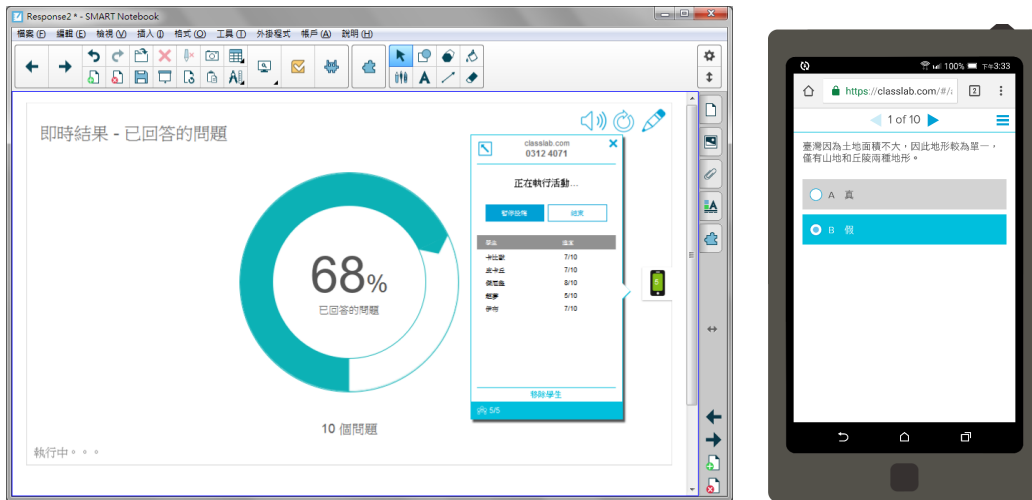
Response2 * - SMART Notebook

檔案 (F) 編輯 (E) 檢視 (V) 插入 (I) 格式 (O) 工具 (T) 外掛程式 帳戶 (A) 說明 (H)

即時結果 - 已回答的問題

68%
已回答的問題

10 個問題

執行中。。。

classlab.com
0312 4071

正在執行活動...

暫停說明 結束

| 學生 | 進度 |
|---|---|
| 卡比獸 | 7/10 |
| 皮卡丘 | 7/10 |
| 傑尼龜 | 8/10 |
| 超夢 | 5/10 |
| 伊布 | 7/10 |

移除學生

5/5

100% 下午3:33

https://classlab.com/#/

2

1 of 10

臺灣因為土地面積不大，因此地形較為單一，僅有山地和丘陵兩種地形。

A 真

B 假